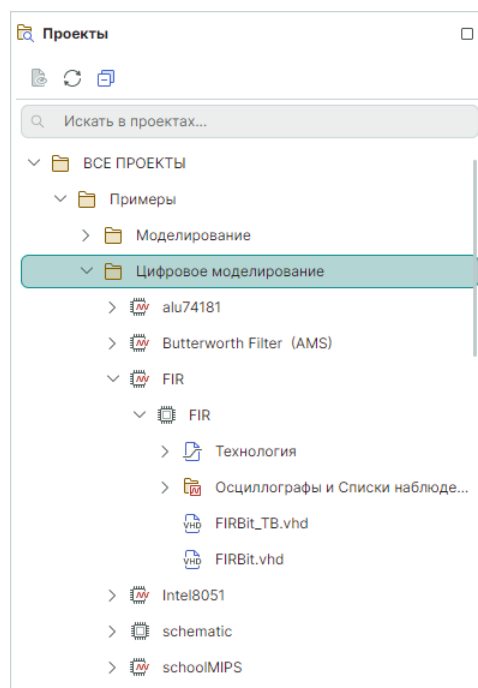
Проекты

Искать в проектах...

ВСЕ ПРОЕКТЫ
Примеры
Моделирование
Цифровое моделирование
alu74181
Butterworth Filter (AMS)
FIR
FIR
Технология
Осциллографы и Списки наблюде...
VHD FIRBit_TB.vhd
VHD FIRBit.vhd
Intel8051
schematic
schoolMIPS